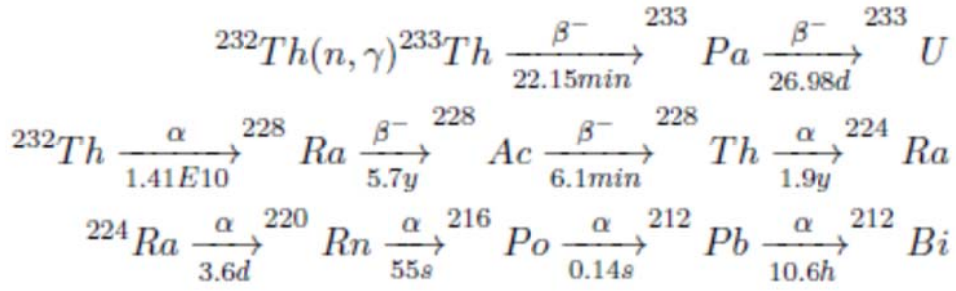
$^{232}Th(n,\gamma)^{233}Th \xrightarrow[22.15min]{\beta^-} {}^{233}Pa \xrightarrow[26.98d]{\beta^-} {}^{233}U$

$^{232}Th \xrightarrow[1.41E10]{\alpha} {}^{228}Ra \xrightarrow[5.7y]{\beta^-} {}^{228}Ac \xrightarrow[6.1min]{\beta^-} {}^{228}Th \xrightarrow[1.9y]{\alpha} {}^{224}Ra$

$^{224}Ra \xrightarrow[3.6d]{\alpha} {}^{220}Rn \xrightarrow[55s]{\alpha} {}^{216}Po \xrightarrow[0.14s]{\alpha} {}^{212}Pb \xrightarrow[10.6h]{\alpha} {}^{212}Bi$